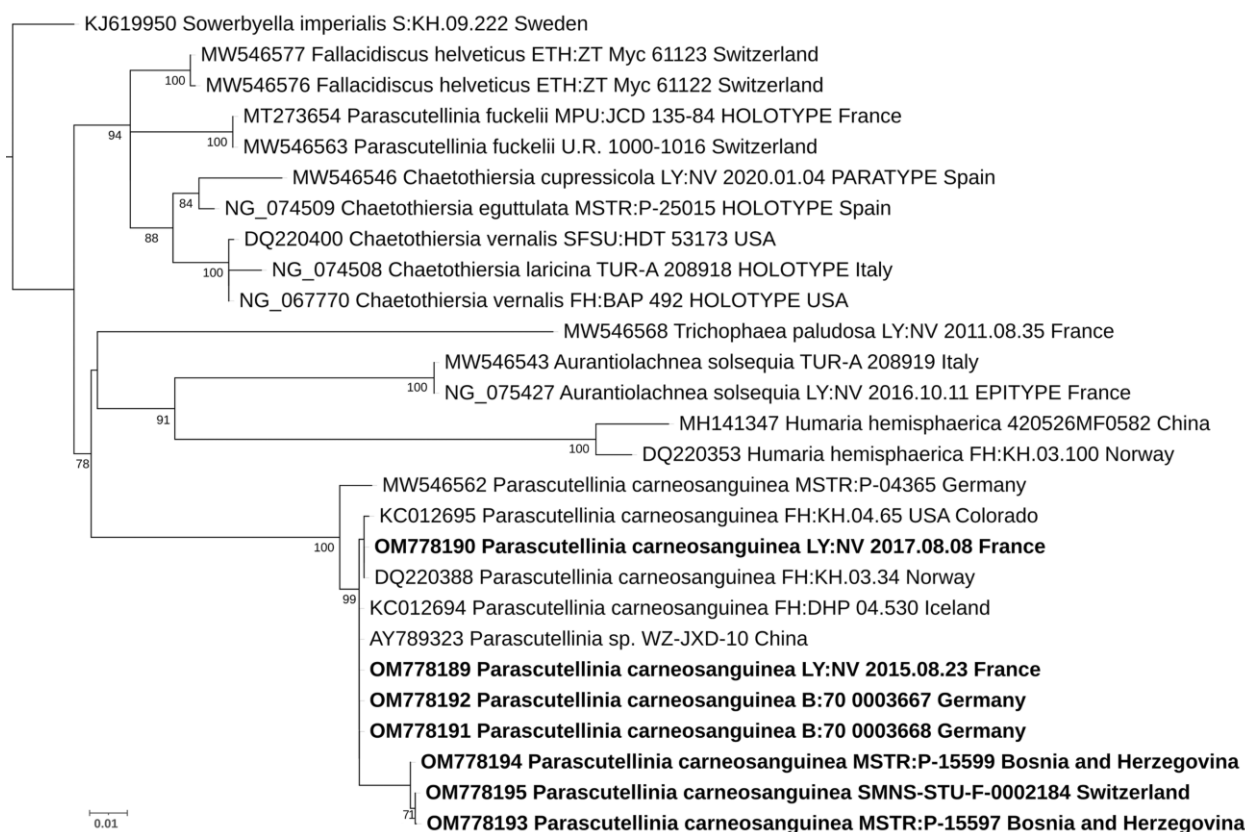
KJ619950 Sowerbyella imperialis S:KH.09.222 Sweden
MW546577 Fallacidiscus helveticus ETH:ZT Myc 61123 Switzerland
100
MW546576 Fallacidiscus helveticus ETH:ZT Myc 61122 Switzerland
MT273654 Parascutellinia fuckelii MPU:JCD 135-84 HOLOTYPE France
94
100
MW546563 Parascutellinia fuckelii U.R. 1000-1016 Switzerland
MW546546 Chaetothiersia cupressicola LY:NV 2020.01.04 PARATYPE Spain
84
NG_074509 Chaetothiersia eguttulata MSTR:P-25015 HOLOTYPE Spain
88
DQ220400 Chaetothiersia vernalis SFSU:HDT 53173 USA
100
NG_074508 Chaetothiersia laricina TUR-A 208918 HOLOTYPE Italy
NG_067770 Chaetothiersia vernalis FH:BAP 492 HOLOTYPE USA
MW546568 Trichophaea paludosa LY:NV 2011.08.35 France
MW546543 Aurantiolachnea solsequia TUR-A 208919 Italy
100
NG_075427 Aurantiolachnea solsequia LY:NV 2016.10.11 EPITYPE France
91
MH141347 Humaria hemisphaerica 420526MF0582 China
100
DQ220353 Humaria hemisphaerica FH:KH.03.100 Norway
78
MW546562 Parascutellinia carneosanguinea MSTR:P-04365 Germany
KC012695 Parascutellinia carneosanguinea FH:KH.04.65 USA Colorado
100
**OM778190 Parascutellinia carneosanguinea LY:NV 2017.08.08 France**
DQ220388 Parascutellinia carneosanguinea FH:KH.03.34 Norway
99
KC012694 Parascutellinia carneosanguinea FH:DHP 04.530 Iceland
AY789323 Parascutellinia sp. WZ-JXD-10 China
**OM778189 Parascutellinia carneosanguinea LY:NV 2015.08.23 France**
**OM778192 Parascutellinia carneosanguinea B:70 0003667 Germany**
**OM778191 Parascutellinia carneosanguinea B:70 0003668 Germany**
**OM778194 Parascutellinia carneosanguinea MSTR:P-15599 Bosnia and Herzegovina**
**OM778195 Parascutellinia carneosanguinea SMNS-STU-F-0002184 Switzerland**
0.01
71
**OM778193 Parascutellinia carneosanguinea MSTR:P-15597 Bosnia and Herzegovina**